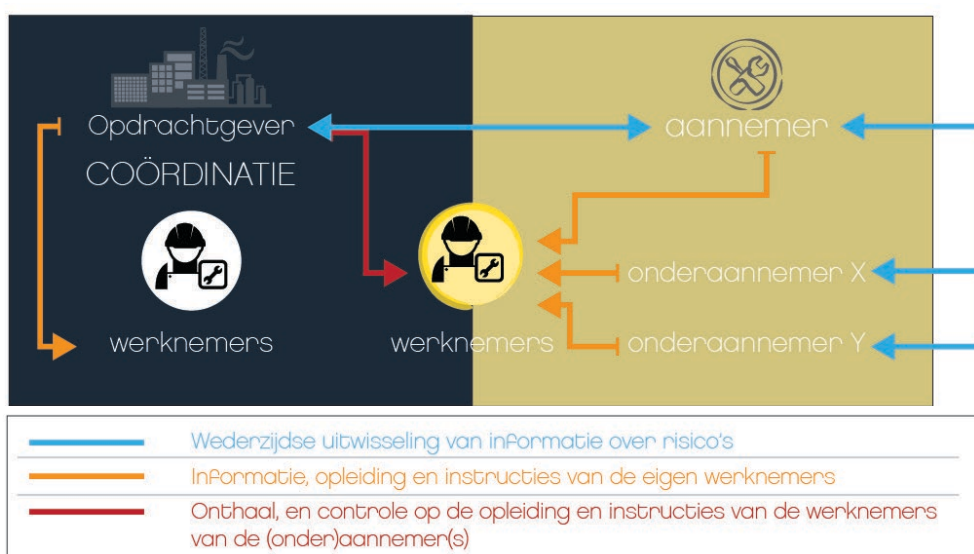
Opdrachtgever

COÖRDINATIE

werknemers

aannemer

werknemers

onderaannemer X

onderaannemer Y

| | |
|---|---|
| | Wederzijdse uitwisseling van informatie over risico's |
| | Informatie, opleiding en instructies van de eigen werknemers |
| | Onthaal, en controle op de opleiding en instructies van de werknemers van de (onder)aannemer(s) |